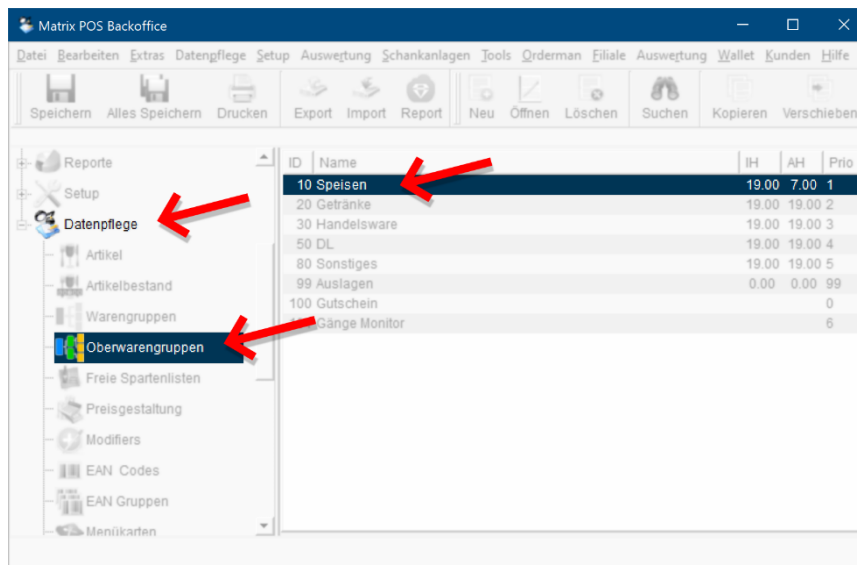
Matrix POS Backoffice

Datei Bearbeiten Extras Datenpflege Setup Auswertung Schankanlagen Tools Orderman Filiale Auswertung Wallet Kunden Hilfe

Speichern Alles Speichern Drucken Export Import Report Neu Öffnen Löschen Suchen Kopieren Verschieben

Reporte
Setup
Datenpflege
Artikel
Artikelbestand
Warengruppen
Oberwarengruppen
Freie Spartenlisten
Preisgestaltung
Modifiers
EAN Codes
EAN Gruppen
Menükarten

| ID | Name | IH | AH | Prio |
|---|---|---|---|---|
| 10 | Speisen | 19.00 | 7.00 | 1 |
| 20 | Getränke | 19.00 | 19.00 | 2 |
| 30 | Handelsware | 19.00 | 19.00 | 3 |
| 50 | DL | 19.00 | 19.00 | 4 |
| 80 | Sonstiges | 19.00 | 19.00 | 5 |
| 99 | Auslagen | 0.00 | 0.00 | 99 |
| 100 | Gutschein | | | 0 |
| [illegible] | Gänge Monitor | | | 6 |